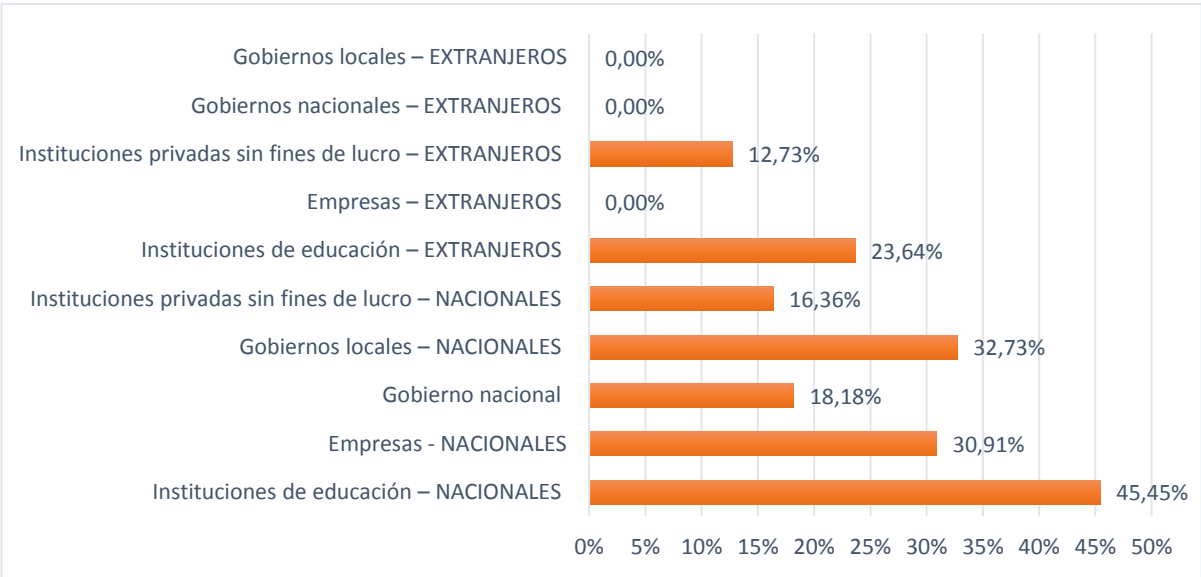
Gobiernos locales – EXTRANJEROS 0,00%
Gobiernos nacionales – EXTRANJEROS 0,00%
Instituciones privadas sin fines de lucro – EXTRANJEROS 12,73%
Empresas – EXTRANJEROS 0,00%
Instituciones de educación – EXTRANJEROS 23,64%
Instituciones privadas sin fines de lucro – NACIONALES 16,36%
Gobiernos locales – NACIONALES 32,73%
Gobierno nacional 18,18%
Empresas - NACIONALES 30,91%
Instituciones de educación – NACIONALES 45,45%

0% 5% 10% 15% 20% 25% 30% 35% 40% 45% 50%